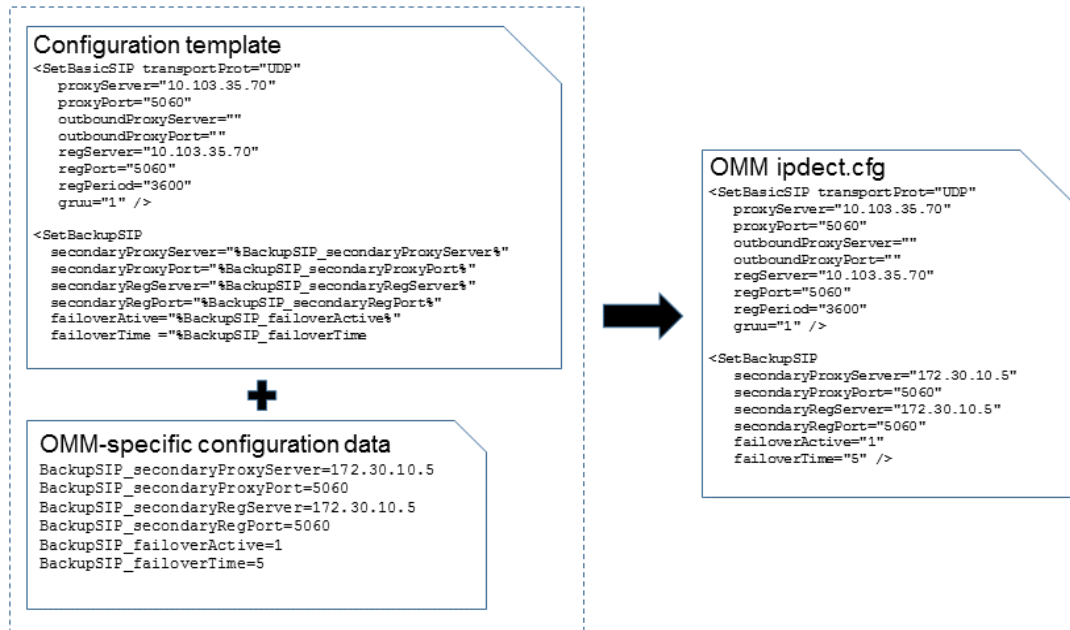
Configuration template

<SetBasicSIP transportProt="UDP"
proxyServer="10.103.35.70"
proxyPort="5060"
outboundProxyServer=""
outboundProxyPort=""
regServer="10.103.35.70"
regPort="5060"
regPeriod="3600"
gruu="1" />

<SetBackupSIP
secondaryProxyServer="%BackupSIP_secondaryProxyServer%"
secondaryProxyPort="%BackupSIP_secondaryProxyPort%"
secondaryRegServer="%BackupSIP_secondaryRegServer%"
secondaryRegPort="%BackupSIP_secondaryRegPort%"
failoverAtive="%BackupSIP_failoverActive%"
failoverTime ="%BackupSIP_failoverTime

OMM-specific configuration data

BackupSIP_secondaryProxyServer=172.30.10.5
BackupSIP_secondaryProxyPort=5060
BackupSIP_secondaryRegServer=172.30.10.5
BackupSIP_secondaryRegPort=5060
BackupSIP_failoverActive=1
BackupSIP_failoverTime=5

OMM ipdect.cfg

<SetBasicSIP transportProt="UDP"
proxyServer="10.103.35.70"
proxyPort="5060"
outboundProxyServer=""
outboundProxyPort=""
regServer="10.103.35.70"
regPort="5060"
regPeriod="3600"
gruu="1" />

<SetBackupSIP
secondaryProxyServer="172.30.10.5"
secondaryProxyPort="5060"
secondaryRegServer="172.30.10.5"
secondaryRegPort="5060"
failoverActive="1"
failoverTime="5" />